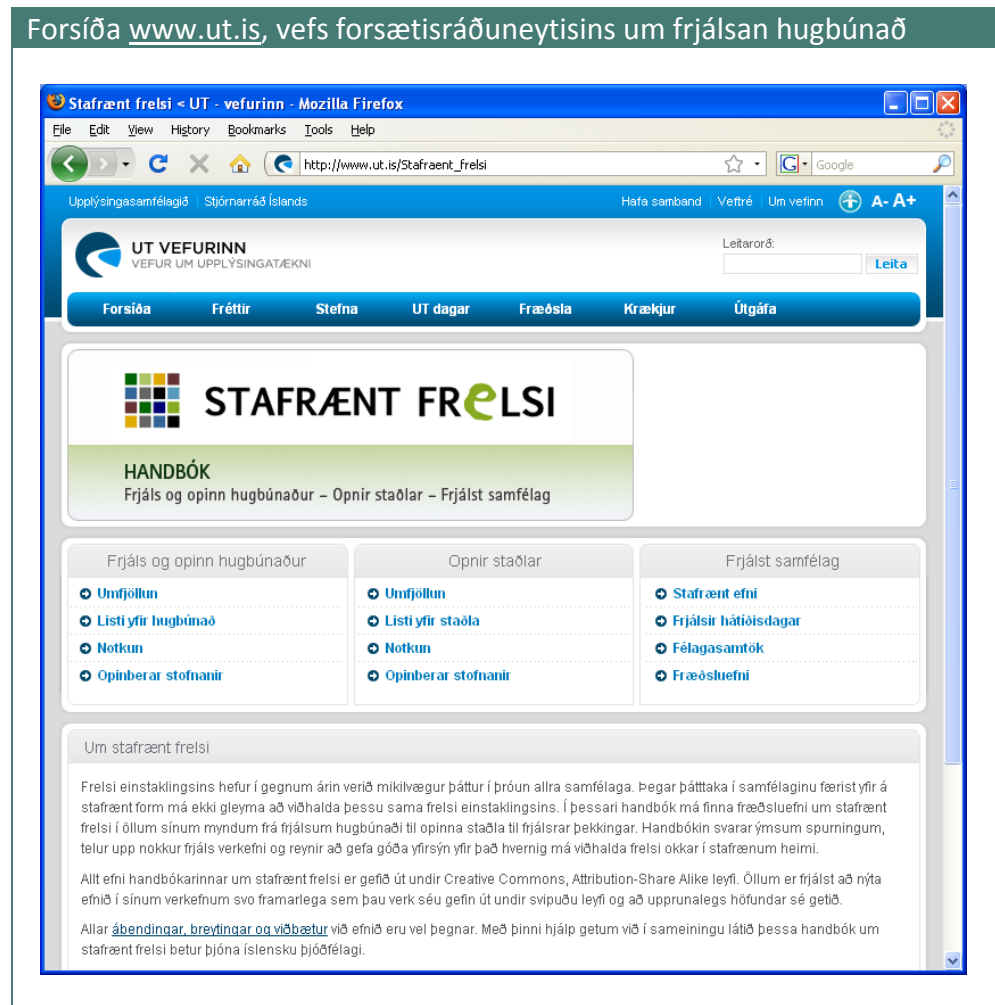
Forsíða www.ut.is, vefs forsætisráðuneytisins um frjálsan hugbúnað

Stafrænt frelsi < UT - vefurinn - Mozilla Firefox

File Edit View History Bookmarks Tools Help

http://www.ut.is/Stafraent_frelsi

Google

Upplýsingasamfélagið | Stjórnarráð Íslands

Hafa samband | Veftré | Um vefinn A- A+

UT VEFURINN
VEFUR UM UPPLÝSINGATÆKNI

Leitarorð:

Leita

Forsíða Fréttir Stefna UT dagar Fræðsla Krækjur Útgáfa

STAFRÆNT FRELSI

HANDBÓK
Frjáls og opinn hugbúnaður – Opnir staðlar – Frjálst samfélag

Frjáls og opinn hugbúnaður
Umfjöllun
Listi yfir hugbúnað
Notkun
Opinberar stofnanir

Opnir staðlar
Umfjöllun
Listi yfir staðla
Notkun
Opinberar stofnanir

Frjálst samfélag
Stafrænt efni
Frjálsir hátíðisdagar
Félagasamtök
Fræðsluefni

Um stafrænt frelsi

Frelsi einstaklingsins hefur í gegnum árin verið mikilvægur þáttur í þróun allra samfélaga. Þegar þátttaka í samfélaginu færist yfir á stafrænt form má ekki gleyma að viðhalda þessu sama frelsi einstaklingsins. Í þessari handbók má finna fræðsluefni um stafrænt frelsi í öllum sínum myndum frá frjálsum hugbúnaði til opinna staðla til frjálsrar þekkingar. Handbókin svarar ýmsum spurningum, telur upp nokkur frjáls verkefni og reynir að gefa góða yfirsýn yfir það hvernig má viðhalda frelsi okkar í stafrænum heimi.

Allt efni handbókarinnar um stafrænt frelsi er gefið út undir Creative Commons, Attribution-Share Alike leyfi. Öllum er frjálst að nýta efnið í sínum verkefnum svo framarlega sem þau verk séu gefin út undir svipuðu leyfi og að upprunalegs höfundar sé getið.

Allar ábendingar, breytingar og viðbætur við efnið eru vel þegnar. Með þinni hjálp getum við í sameiningu látið þessa handbók um stafrænt frelsi betur þjóna íslensku þjóðfélagi.